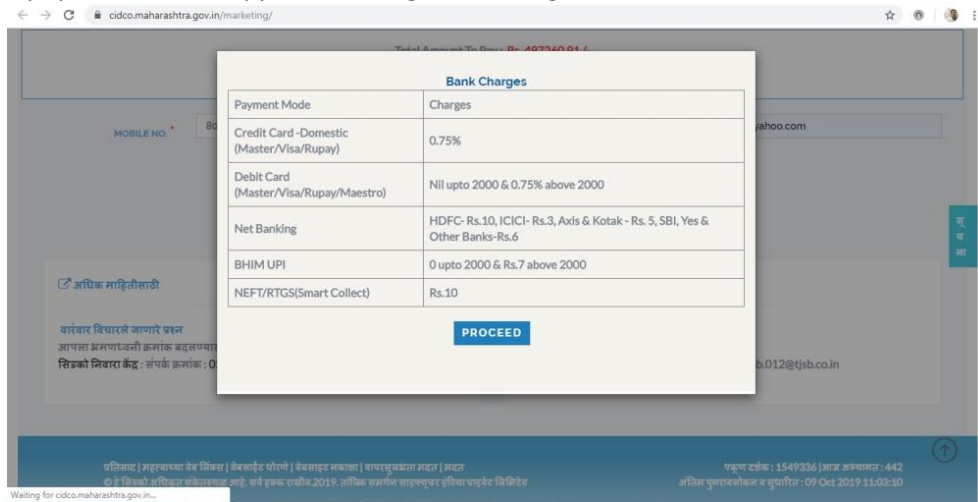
cidco.maharashtra.gov.in/marketing/

Total Amount To Pay : Rs. 497260.91 /-

Bank Charges

| Payment Mode | Charges |
|---|---|
| Credit Card -Domestic (Master/Visa/Rupay) | 0.75% |
| Debit Card (Master/Visa/Rupay/Maestro) | Nil upto 2000 & 0.75% above 2000 |
| Net Banking | HDFC- Rs.10, ICICI- Rs.3, Axis & Kotak - Rs. 5, SBI, Yes & Other Banks-Rs.6 |
| BHIM UPI | 0 upto 2000 & Rs.7 above 2000 |
| NEFT/RTGS(Smart Collect) | Rs.10 |

PROCEED

MOBILE NO. * 80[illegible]

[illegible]ahoo.com

अधिक माहितीसाठी

वारंवार विचारले जाणारे प्रश्न
आपला भ्रमणध्वनी क्रमांक बदलण्या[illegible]
सिडको निवारा केंद्र : संपर्क क्रमांक : 0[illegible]

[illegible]b.012@tjsb.co.in

सू
च
ना

प्रतिसाद | महत्वाच्या वेब लिंक्स | वेबसाईट धोरणे | वेबसाइट नकाशा | वापरसुलभता मदत | मदत
© हे सिडको अधिकृत संकेतस्थळ आहे. सर्व हक्क राखीव 2019. तांत्रिक समर्थन साइनफ्यूचर इंडिया प्राइवेट लिमिटेड

एकूण दर्शक : 1549336 |आज अभ्यागत : 442
अंतिम पुनरावलोकन व सुधारित : 09 Oct 2019 11:03:10

Waiting for cidco.maharashtra.gov.in...